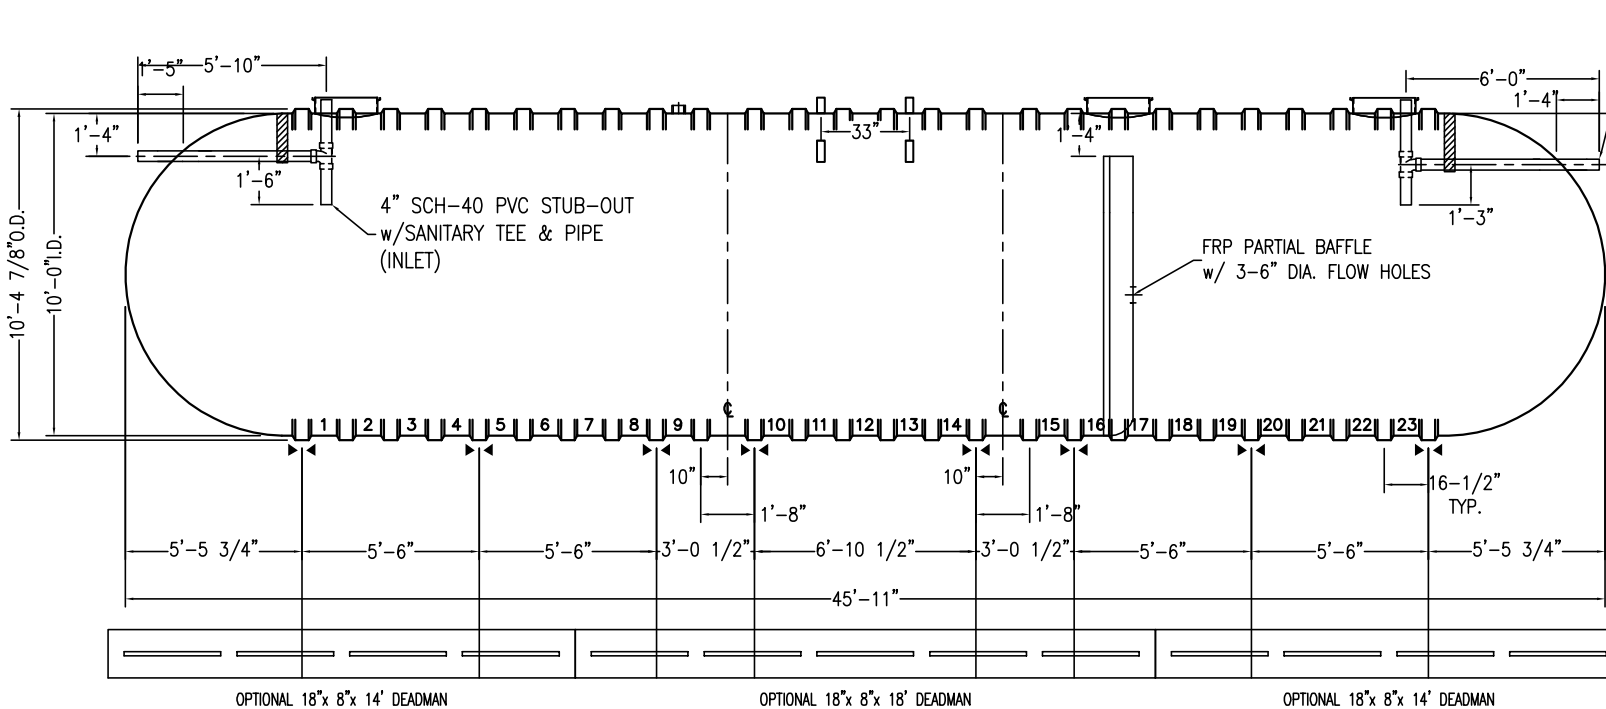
1'-5" 5'-10"

6'-0"

1'-4"

1'-4"

33"

1'-4"

1'-6"

1'-3"

4" SCH-40 PVC STUB-OUT w/SANITARY TEE & PIPE (INLET)

FRP PARTIAL BAFFLE w/ 3-6" DIA. FLOW HOLES

10'-4 7/8"O.D.

10'-0"I.D.

1 2 3 4 5 6 7 8 9 ℄ 10 11 12 13 14 ℄ 15 16 17 18 19 20 21 22 23

10"

1'-8"

10"

1'-8"

16-1/2" TYP.

5'-5 3/4" 5'-6" 5'-6" 3'-0 1/2" 6'-10 1/2" 3'-0 1/2" 5'-6" 5'-6" 5'-5 3/4"

45'-11"

OPTIONAL 18"x 8"x 14' DEADMAN

OPTIONAL 18"x 8"x 18' DEADMAN

OPTIONAL 18"x 8"x 14' DEADMAN